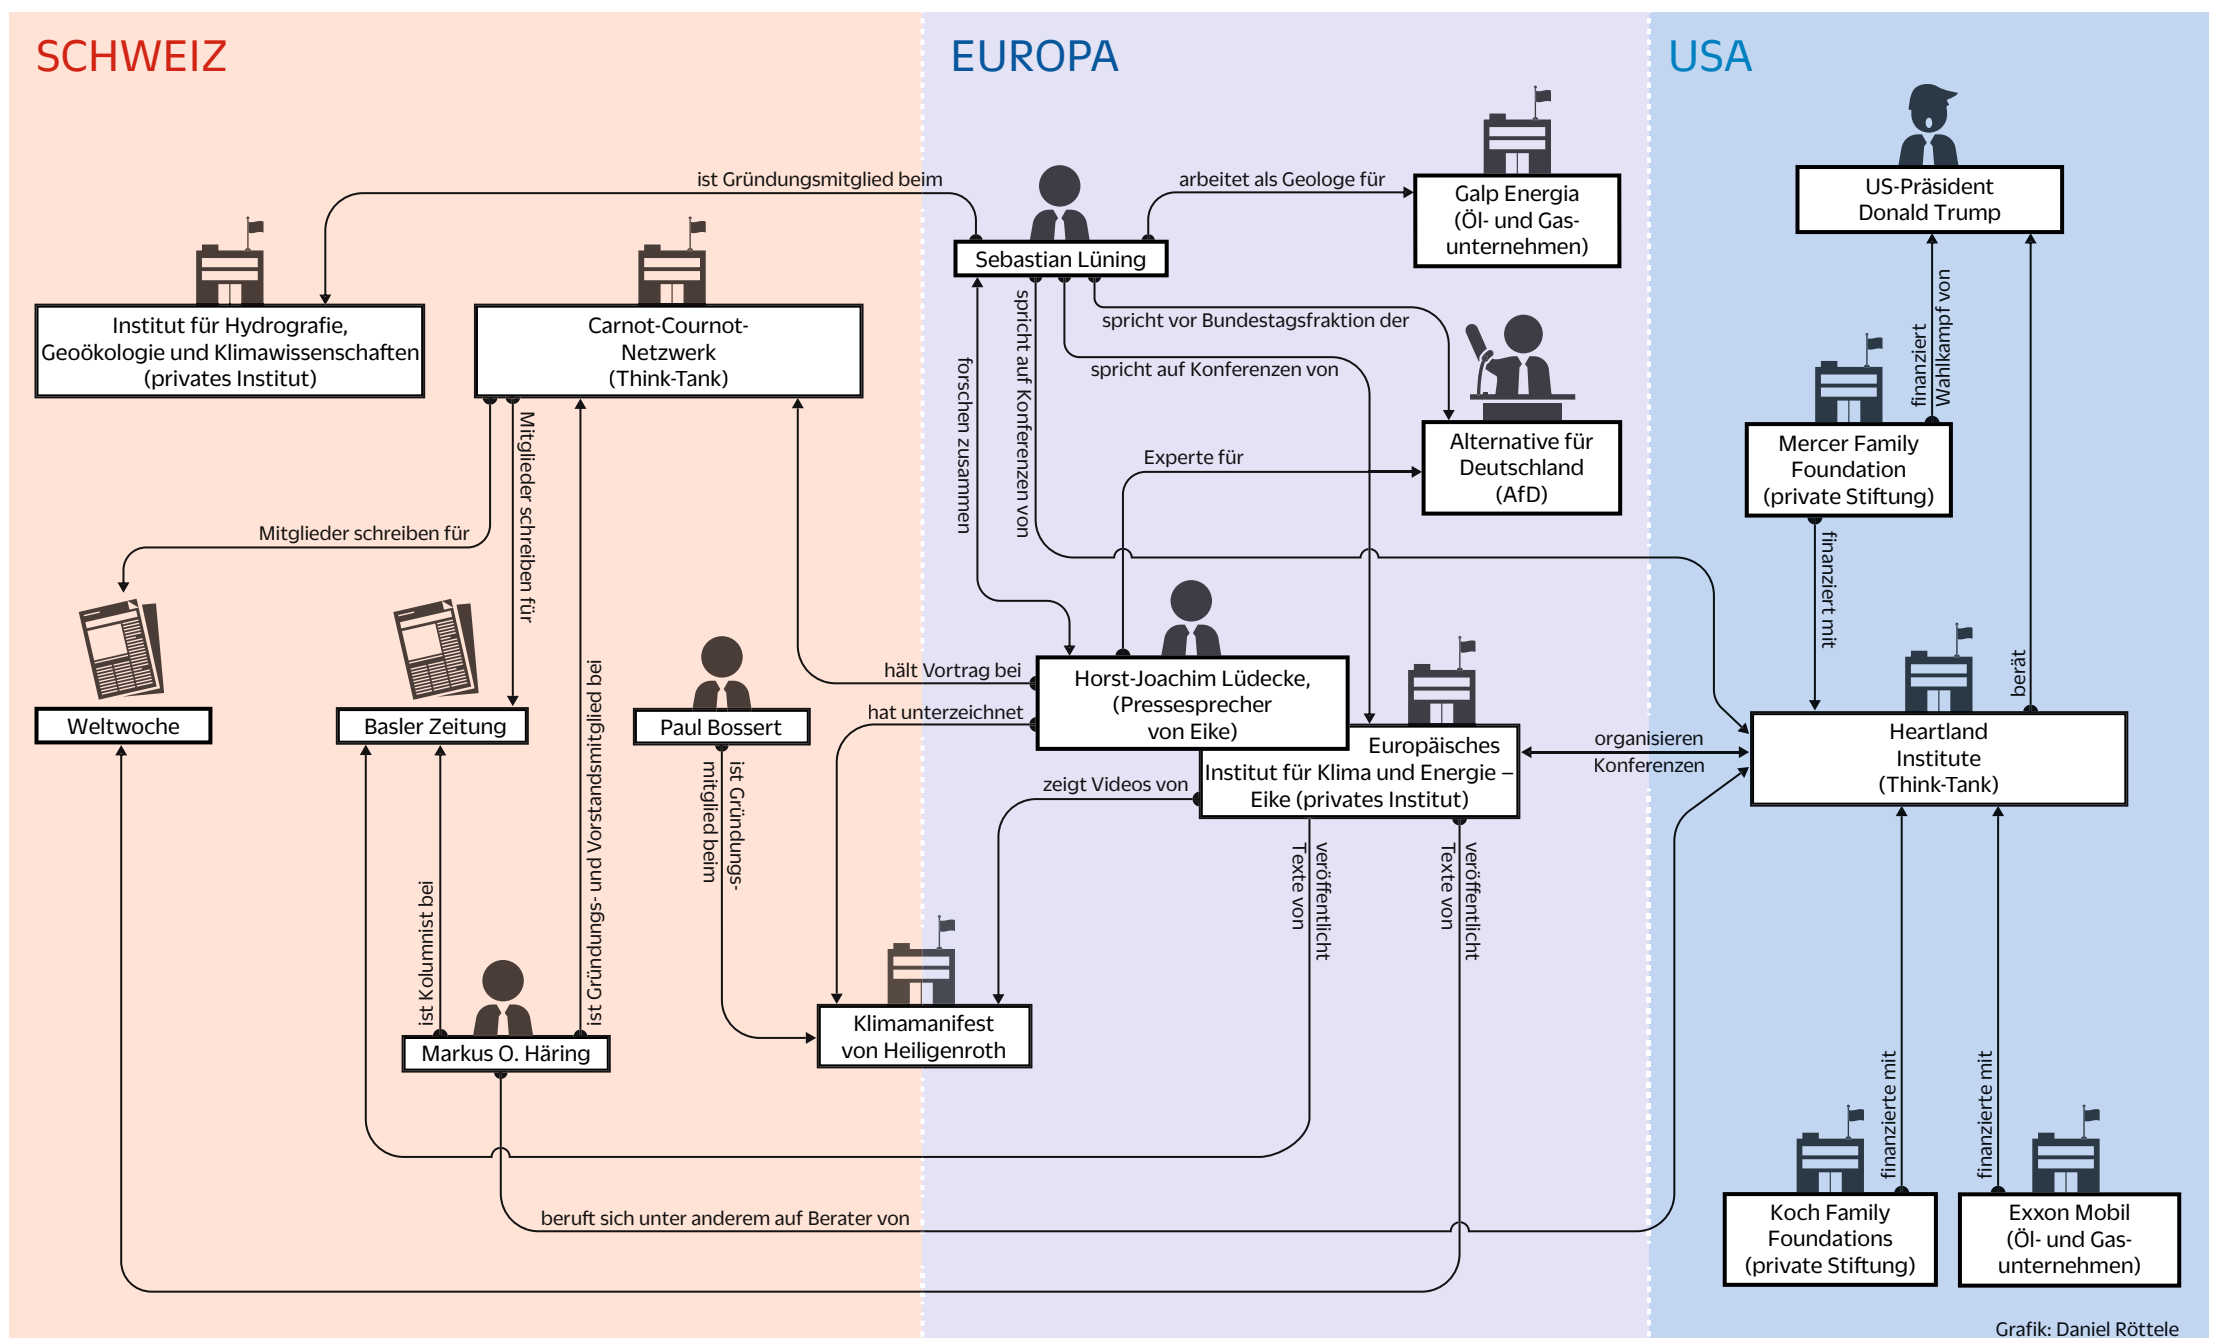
SCHWEIZ

EUROPA

USA

ist Gründungsmitglied beim

arbeitet als Geologe für

Sebastian Lüning

Galp Energia (Öl- und Gasunternehmen)

US-Präsident Donald Trump

Institut für Hydrografie, Geoökologie und Klimawissenschaften (privates Institut)

Carnot-Cournot-Netzwerk (Think-Tank)

spricht vor Bundestagsfraktion der

spricht auf Konferenzen von

forschen zusammen

spricht auf Konferenzen von

Alternative für Deutschland (AfD)

Experte für

finanziert Wahlkampf von

Mercer Family Foundation (private Stiftung)

Mitglieder schreiben für

Mitglieder schreiben für

ist Gründungs- und Vorstandsmitglied bei

finanziert mit

Weltwoche

Basler Zeitung

Paul Bossert

hält Vortrag bei

hat unterzeichnet

Horst-Joachim Lüdecke, (Pressesprecher von Eike)

Europäisches Institut für Klima und Energie – Eike (privates Institut)

organisieren Konferenzen

Heartland Institute (Think-Tank)

berät

zeigt Videos von

ist Gründungsmitglied beim

veröffentlicht Texte von

veröffentlicht Texte von

ist Kolumnist bei

Markus O. Häring

Klimamanifest von Heiligenroth

finanzierte mit

finanzierte mit

beruft sich unter anderem auf Berater von

Koch Family Foundations (private Stiftung)

Exxon Mobil (Öl- und Gasunternehmen)

Grafik: Daniel Röttele